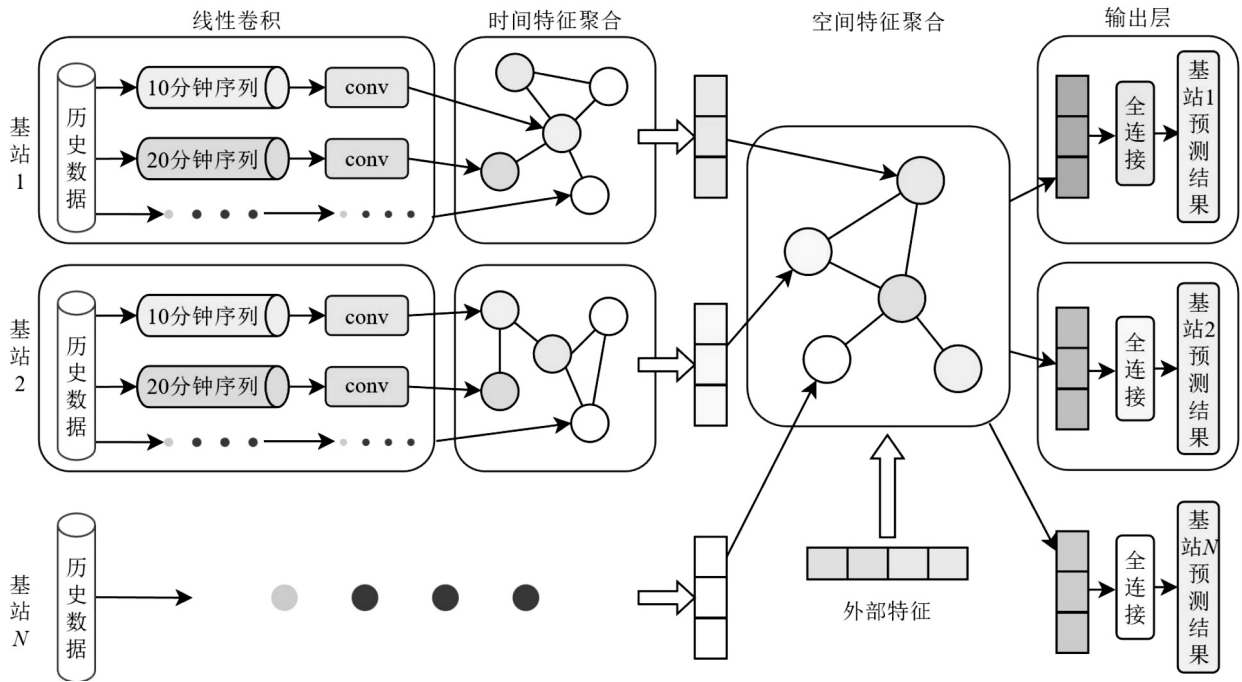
线性卷积

时间特征聚合

空间特征聚合

输出层

基站1

历史数据

10分钟序列

conv

20分钟序列

conv

基站2

历史数据

10分钟序列

conv

20分钟序列

conv

基站$N$

历史数据

外部特征

全连接

基站1预测结果

全连接

基站2预测结果

全连接

基站$N$预测结果